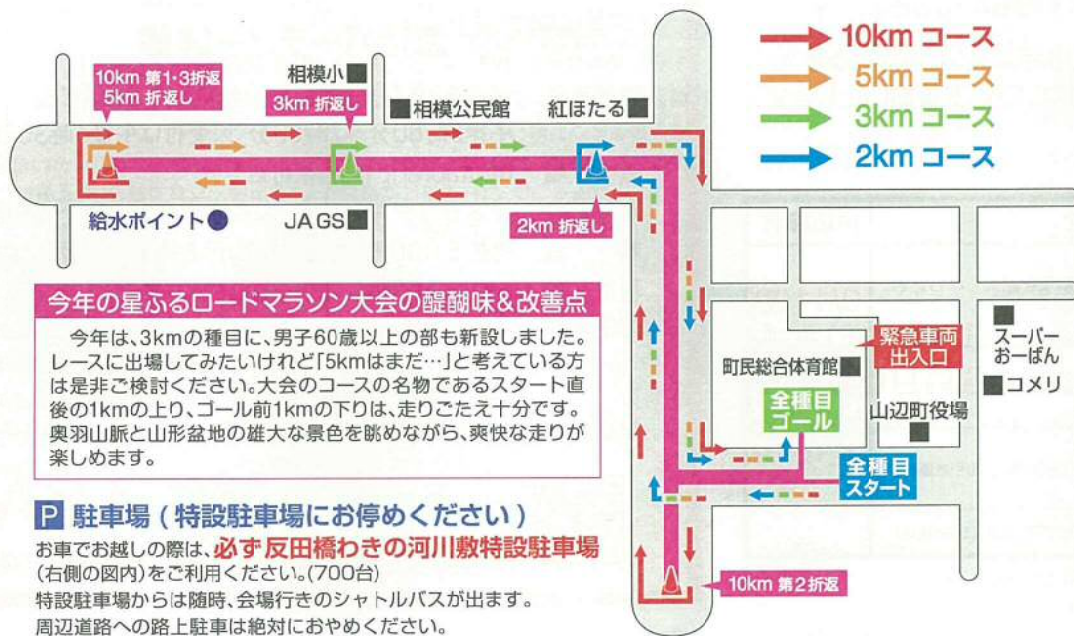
10km コース
5km コース
3km コース
2km コース

10km 第1・3折返
5km 折返し

相模小
3km 折返し
相模公民館
紅ほたる

給水ポイント
JA GS
2km 折返し

今年の星ふるロードマラソン大会の醍醐味&改善点

今年は、3kmの種目に、男子60歳以上の部も新設しました。レースに出場してみたいけれど「5kmはまだ…」と考えている方は是非ご検討ください。大会のコースの名物であるスタート直後の1kmの上り、ゴール前1kmの下りは、走りごたえ十分です。奥羽山脈と山形盆地の雄大な景色を眺めながら、爽快な走りが楽しめます。

緊急車両出入口
スーパーおーばん
町民総合体育館
コメリ
全種目ゴール
山辺町役場
全種目スタート

P 駐車場 ( 特設駐車場にお停めください )
お車でお越しの際は、必ず反田橋わきの河川敷特設駐車場(右側の図内)をご利用ください。(700台)
特設駐車場からは随時、会場行きのシャトルバスが出ます。
周辺道路への路上駐車は絶対におやめください。

10km 第2折返